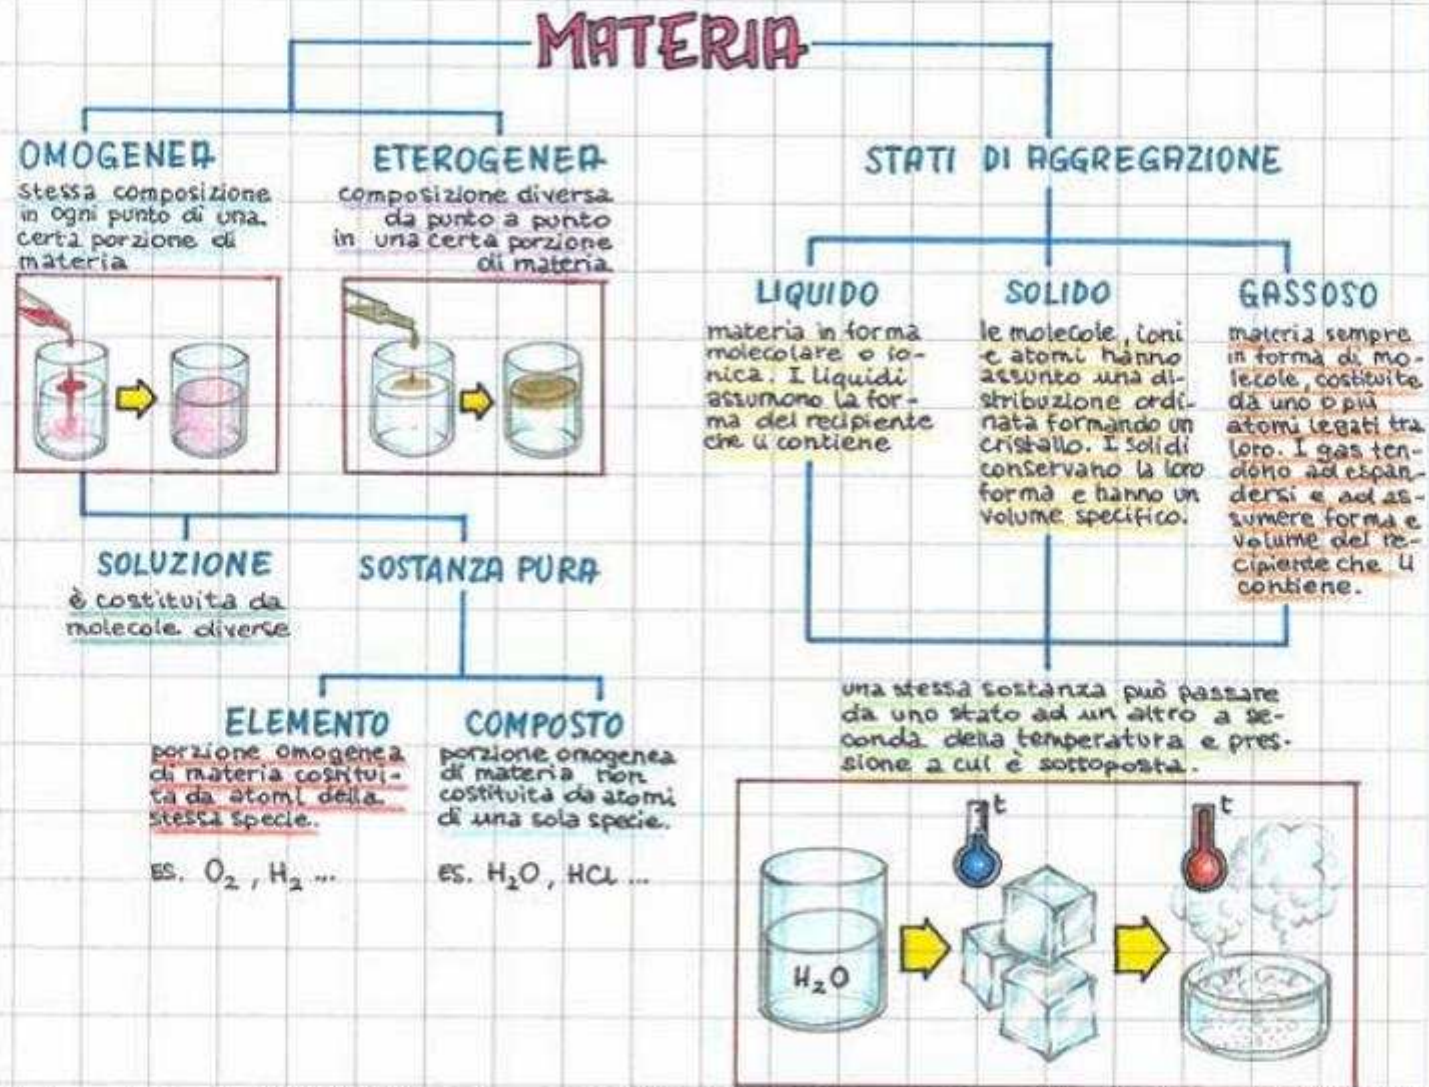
MATERIA

OMOGENEA
stessa composizione in ogni punto di una certa porzione di materia

ETEROGENEA
composizione diversa da punto a punto in una certa porzione di materia

SOLUZIONE
è costituita da molecole diverse

SOSTANZA PURA

ELEMENTO
porzione omogenea di materia costituita da atomi della stessa specie.

ES. $O_2$ , $H_2$ ...

COMPOSTO
porzione omogenea di materia non costituita da atomi di una sola specie.

ES. $H_2O$ , HCL ...

STATI DI AGGREGAZIONE

LIQUIDO
materia in forma molecolare o ionica. I liquidi assumono la forma del recipiente che li contiene

SOLIDO
le molecole, ioni e atomi hanno assunto una distribuzione ordinata formando un cristallo. I solidi conservano la loro forma e hanno un volume specifico.

GASSOSO
materia sempre in forma di molecole, costituite da uno o più atomi legati tra loro. I gas tendono ad espandersi e ad assumere forma e volume del recipiente che li contiene.

una stessa sostanza può passare da uno stato ad un altro a seconda della temperatura e pressione a cui è sottoposta.

$H_2O$

t

t